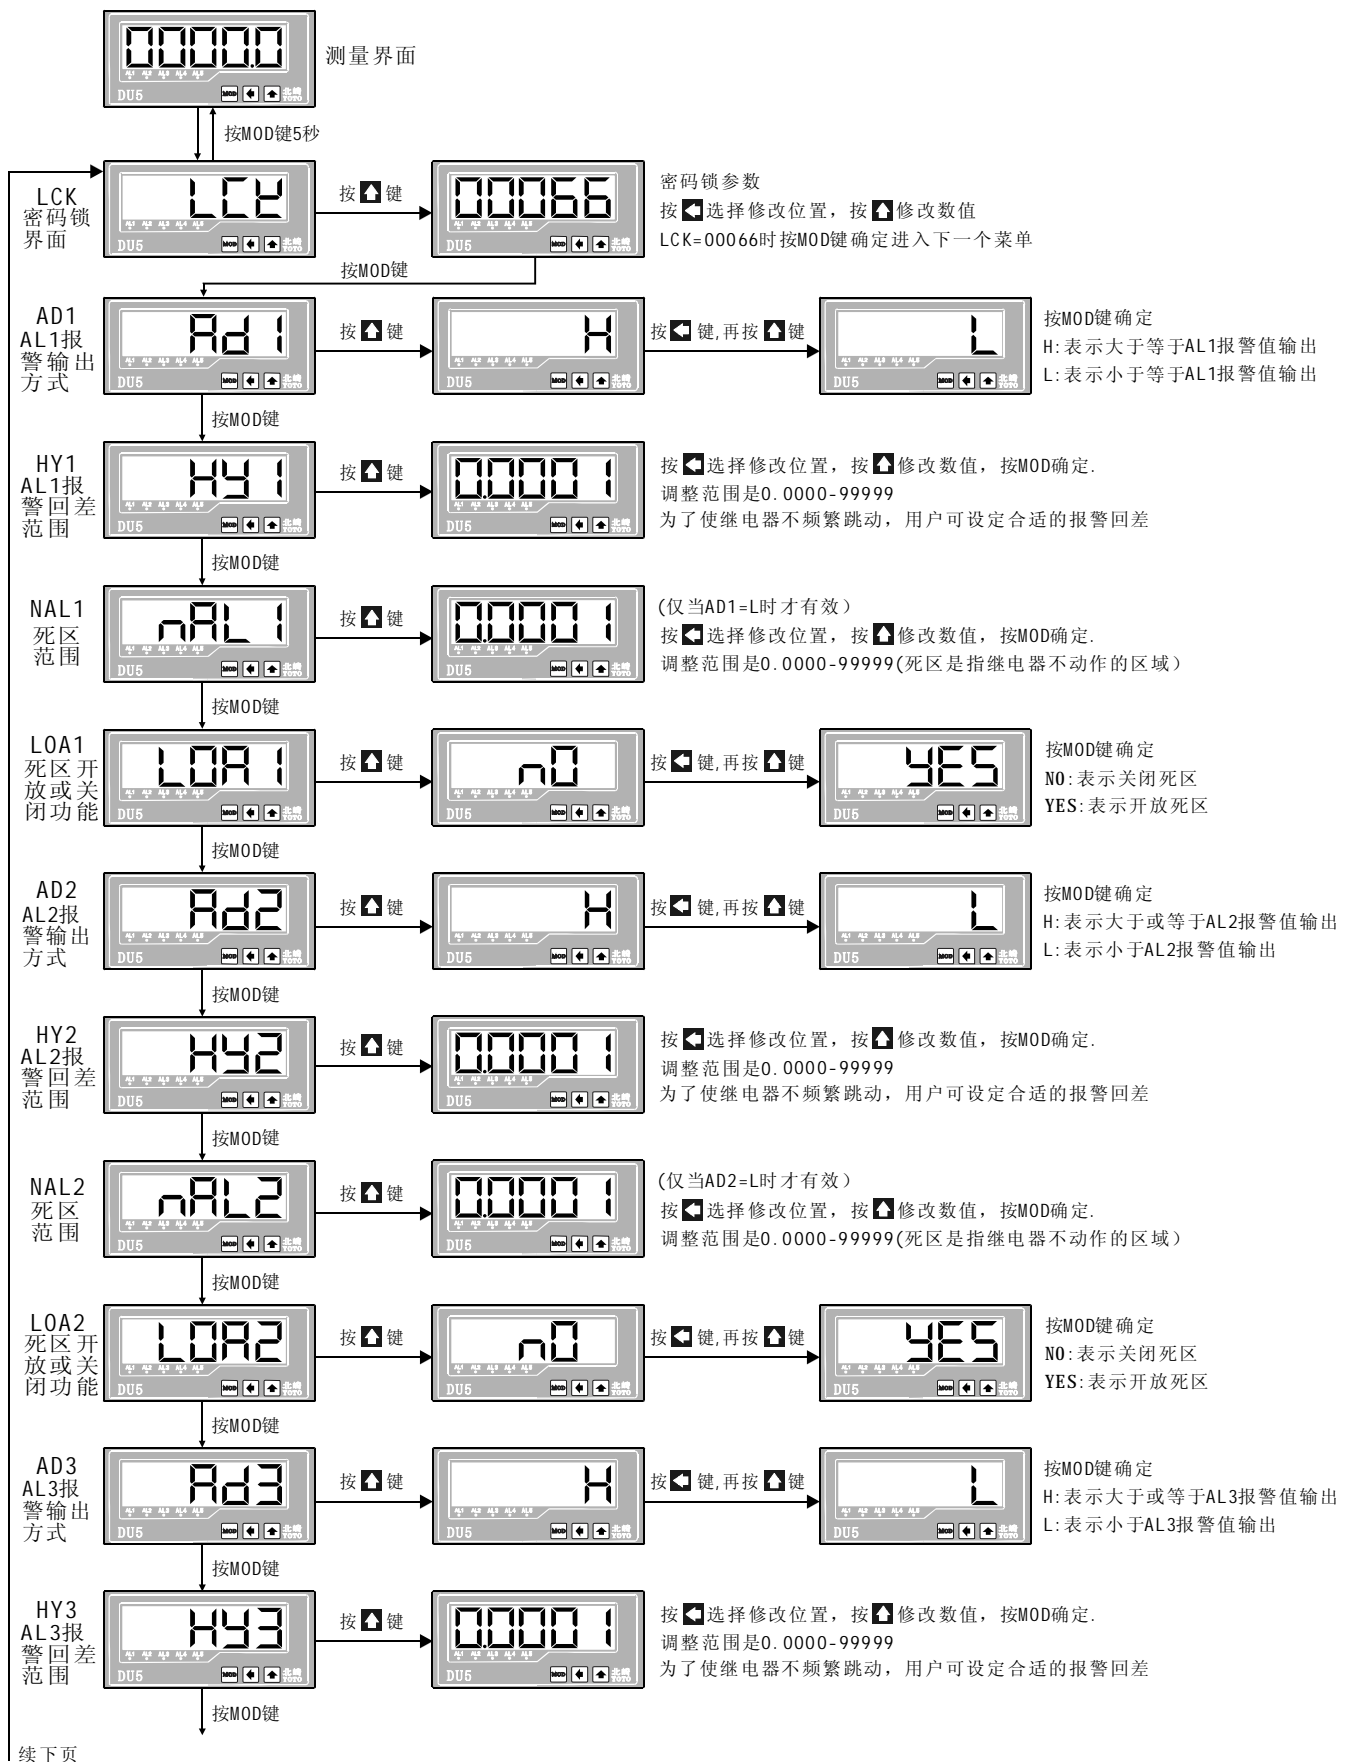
0000.0
AL1 AL2 AL3 AL4 AL5
DU5
MOD
测量界面

按MOD键5秒

LCK
密码锁
界面

LCK

按键

00066

密码锁参数
按选择修改位置，按修改数值
LCK=00066时按MOD键确定进入下一个菜单

按MOD键

AD1
AL1报
警输出
方式

Ad1

按键

H

按键,再按键

L

按MOD键确定
H:表示大于等于AL1报警值输出
L:表示小于等于AL1报警值输出

按MOD键

HY1
AL1报
警回差
范围

HY1

按键

0.0001

按选择修改位置，按修改数值，按MOD确定.
调整范围是0.0000-99999
为了使继电器不频繁跳动，用户可设定合适的报警回差

按MOD键

NAL1
死区
范围

nAL1

按键

0.0001

(仅当AD1=L时才有效）
按选择修改位置，按修改数值，按MOD确定.
调整范围是0.0000-99999(死区是指继电器不动作的区域）

按MOD键

LOA1
死区开
放或关
闭功能

LOA1

按键

nO

按键,再按键

YES

按MOD键确定
NO:表示关闭死区
YES:表示开放死区

按MOD键

AD2
AL2报
警输出
方式

Ad2

按键

H

按键,再按键

L

按MOD键确定
H:表示大于或等于AL2报警值输出
L:表示小于AL2报警值输出

按MOD键

HY2
AL2报
警回差
范围

HY2

按键

0.0001

按选择修改位置，按修改数值，按MOD确定.
调整范围是0.0000-99999
为了使继电器不频繁跳动，用户可设定合适的报警回差

按MOD键

NAL2
死区
范围

nAL2

按键

0.0001

(仅当AD2=L时才有效）
按选择修改位置，按修改数值，按MOD确定.
调整范围是0.0000-99999(死区是指继电器不动作的区域）

按MOD键

LOA2
死区开
放或关
闭功能

LOA2

按键

nO

按键,再按键

YES

按MOD键确定
NO:表示关闭死区
YES:表示开放死区

按MOD键

AD3
AL3报
警输出
方式

Ad3

按键

H

按键,再按键

L

按MOD键确定
H:表示大于或等于AL3报警值输出
L:表示小于AL3报警值输出

按MOD键

HY3
AL3报
警回差
范围

HY3

按键

0.0001

按选择修改位置，按修改数值，按MOD确定.
调整范围是0.0000-99999
为了使继电器不频繁跳动，用户可设定合适的报警回差

按MOD键

续下页